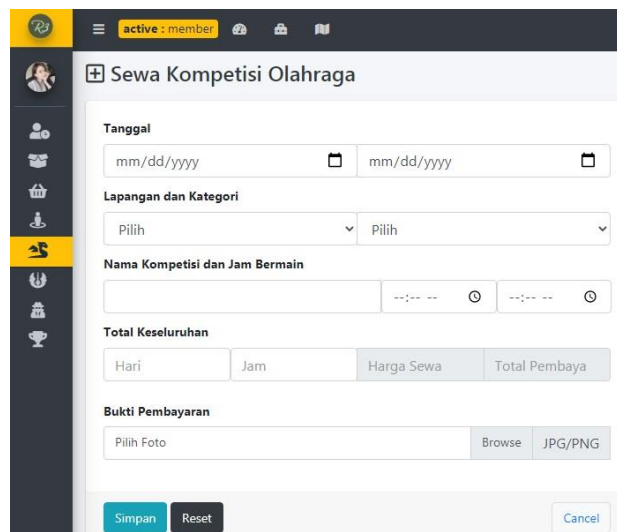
active : member

Sewa Kompetisi Olahraga

Tanggal

mm/dd/yyyy

mm/dd/yyyy

Lapangan dan Kategori

Pilih

Pilih

Nama Kompetisi dan Jam Bermain

--:-- --

--:-- --

Total Keseluruhan

Hari

Jam

Harga Sewa

Total Pembaya

Bukti Pembayaran

Pilih Foto

Browse

JPG/PNG

Simpan

Reset

Cancel